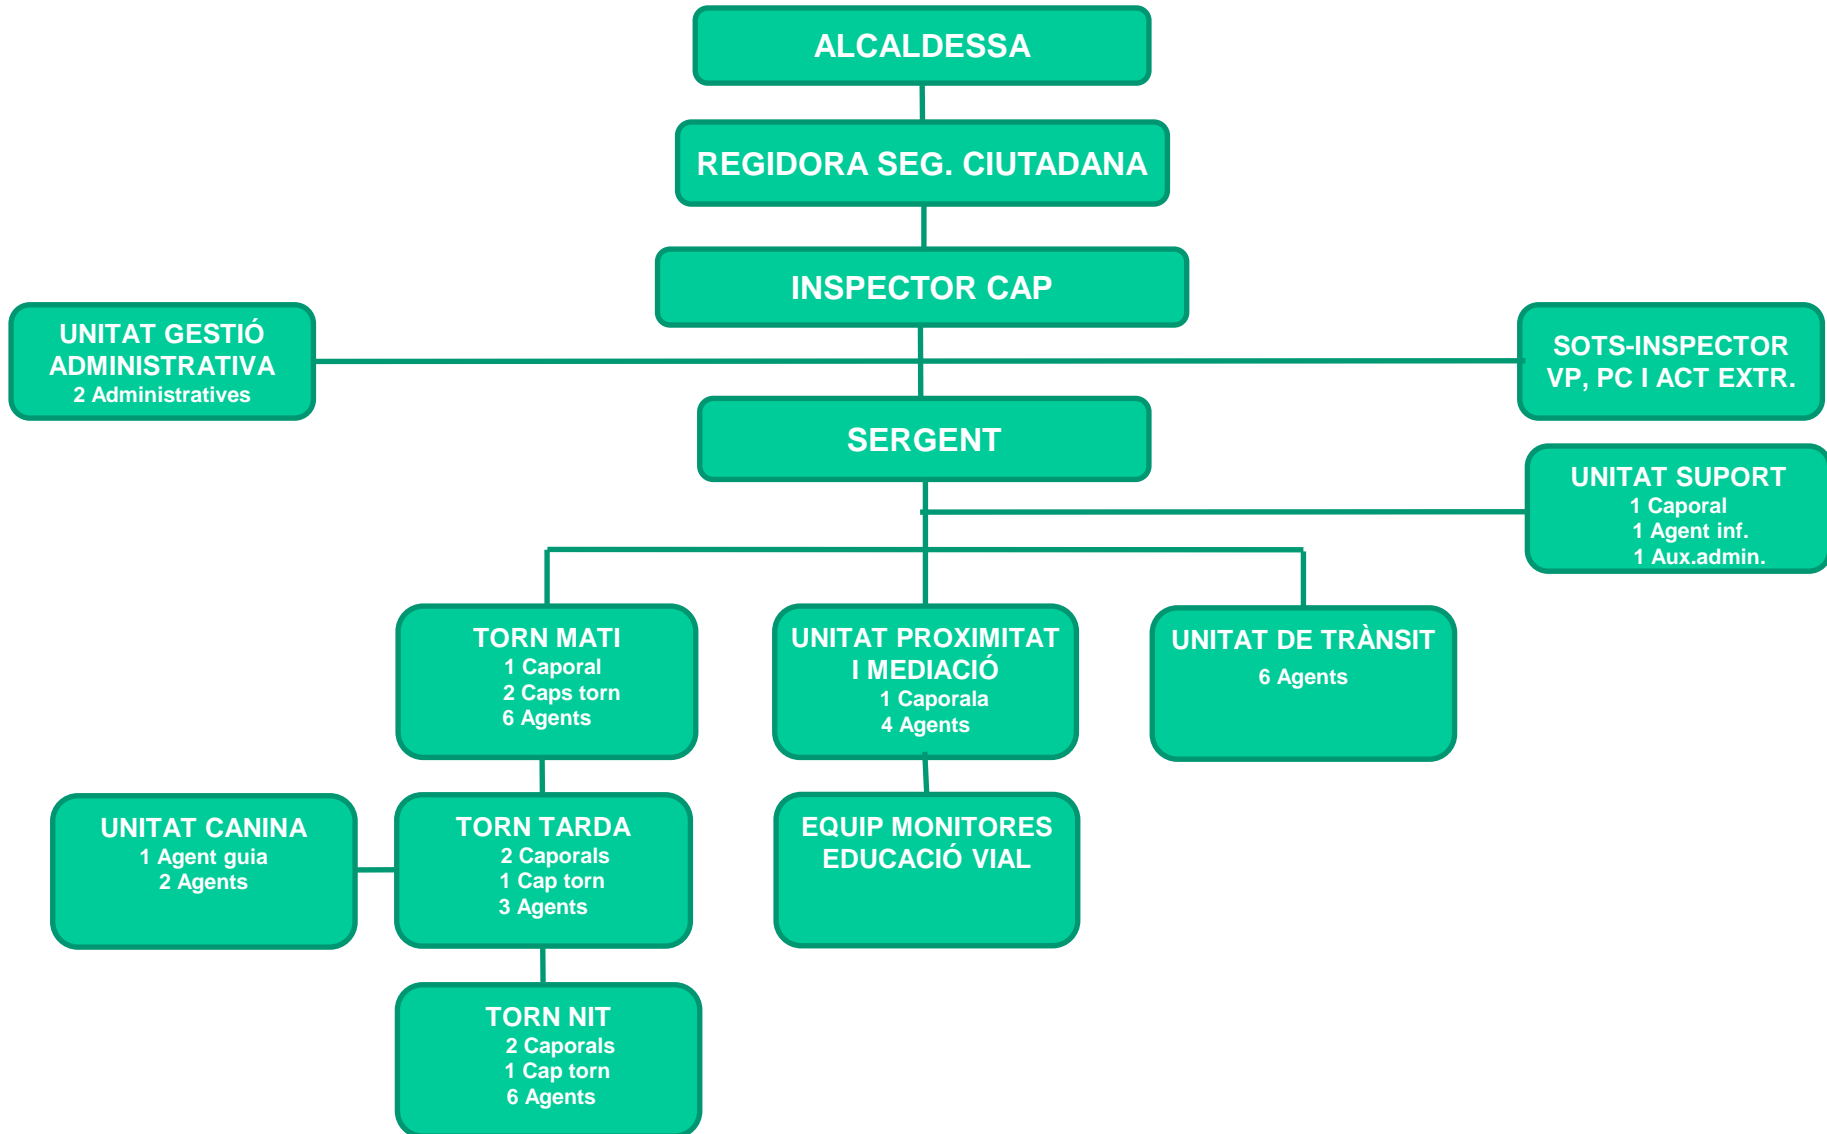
ALCALDESSA

REGIDORA SEG. CIUTADANA

INSPECTOR CAP

UNITAT GESTIÓ ADMINISTRATIVA
2 Administratives

SOTS-INSPECTOR VP, PC I ACT EXTR.

SERGENT

UNITAT SUPORT
1 Caporal
1 Agent inf.
1 Aux.admin.

TORN MATI
1 Caporal
2 Caps torn
6 Agents

UNITAT PROXIMITAT I MEDIACIÓ
1 Caporala
4 Agents

UNITAT DE TRÀNSIT
6 Agents

UNITAT CANINA
1 Agent guia
2 Agents

TORN TARDA
2 Caporals
1 Cap torn
3 Agents

EQUIP MONITORES EDUCACIÓ VIAL

TORN NIT
2 Caporals
1 Cap torn
6 Agents